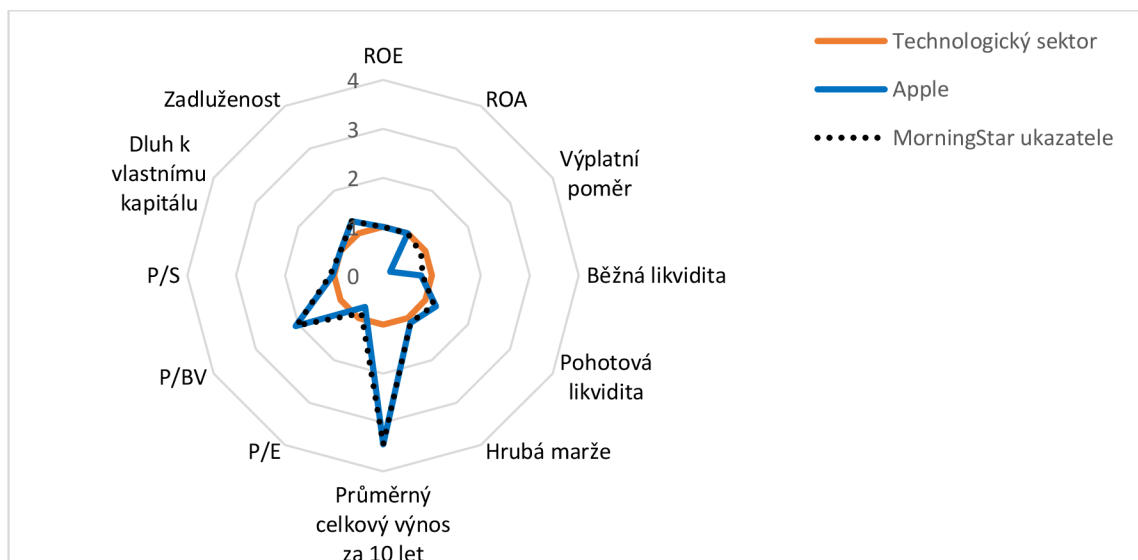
Technologický sektor
Apple
MorningStar ukazatele

ROE
4
3
2
1
0
ROA
Výplatní poměr
Běžná likvidita
Pohotová likvidita
Hrubá marže
Průměrný celkový výnos za 10 let
P/E
P/BV
P/S
Dluh k vlastnímu kapitálu
Zadluženost